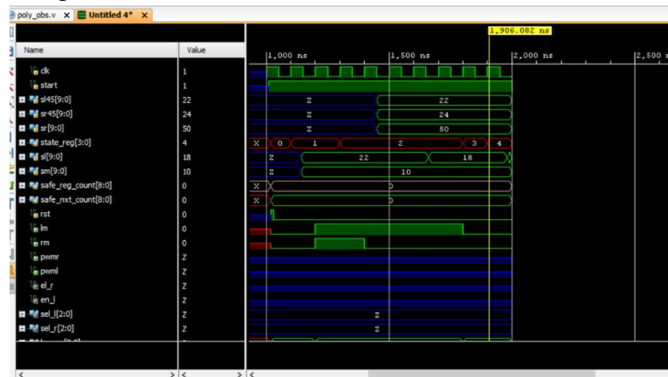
poly_obs.v × Untitled 4* ×

1,906.082 ns

Name | Value | 1,000 ns | 1,500 ns | 2,000 ns | 2,500 n

clk | 1
start | 1
sl45[9:0] | 22 | Z | 22
sr45[9:0] | 24 | Z | 24
sr[9:0] | 50 | Z | 50
state_reg[3:0] | 4 | X | 0 | 1 | 2 | 3 | 4
sl[9:0] | 18 | Z | 22 | 18
sm[9:0] | 10 | Z | 10
safe_reg_count[8:0] | 0 | X | 0
safe_nxt_count[8:0] | 0 | X | 0
rst | 0
lm | 0
rm | 0
pwmr | Z
pwml | Z
el_r | Z
en_l | Z
sel_l[2:0] | Z | Z
sel_r[2:0] | Z | Z